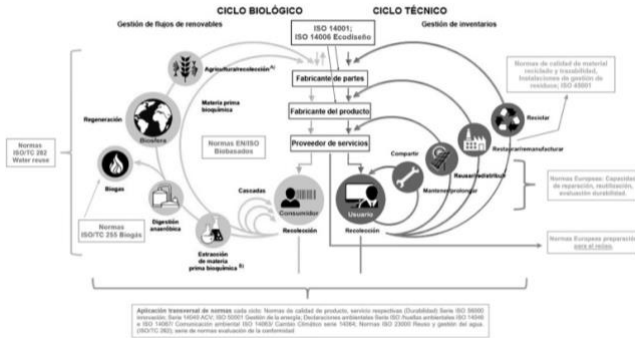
CICLO BIOLÓGICO

CICLO TÉCNICO

Gestión de flujos de renovables

Gestión de inventarios

ISO 14001;
ISO 14006 Ecodiseño

Agricultura/recolección

Fabricante de partes

Normas de calidad de material reciclado y trazabilidad, instalaciones de gestión de residuos; ISO 45001

Materia prima bioquímica

Fabricante del producto

Regeneración

Biosfera

Normas EN/ISO Biobasados

Proveedor de servicios

Reciclar

Normas ISO/TC 282 Water reuse

Restaurar/remanufacturar

Compartir

Reusar/redistribuir

Biogás

Mantener/prolongar

Normas Europeas: Capacidad de reparación, reutilización, evaluación durabilidad.

Cascadas

Digestión anaeróbica

Consumidor

Usuario

Normas ISO/TC 255 Biogás

Recolección

Recolección

Extracción de materia prima bioquímica

Normas Europeas preparación para el reúso.

Aplicación transversal de normas cada ciclo: Normas de calidad de producto, servicio respectivas (Durabilidad) Serie ISO 56000 Innovación; Serie 14040 ACV; ISO 50001 Gestión de la energía, Declaraciones ambientales Serie ISO Huellas ambientales ISO 14046 e ISO 14067/ Comunicación ambiental ISO 14063/ Cambio Climático serie 14064, Normas ISO 23000 Reuso y gestión del agua. (ISO/TC 282); serie de normas evaluación de la conformidad